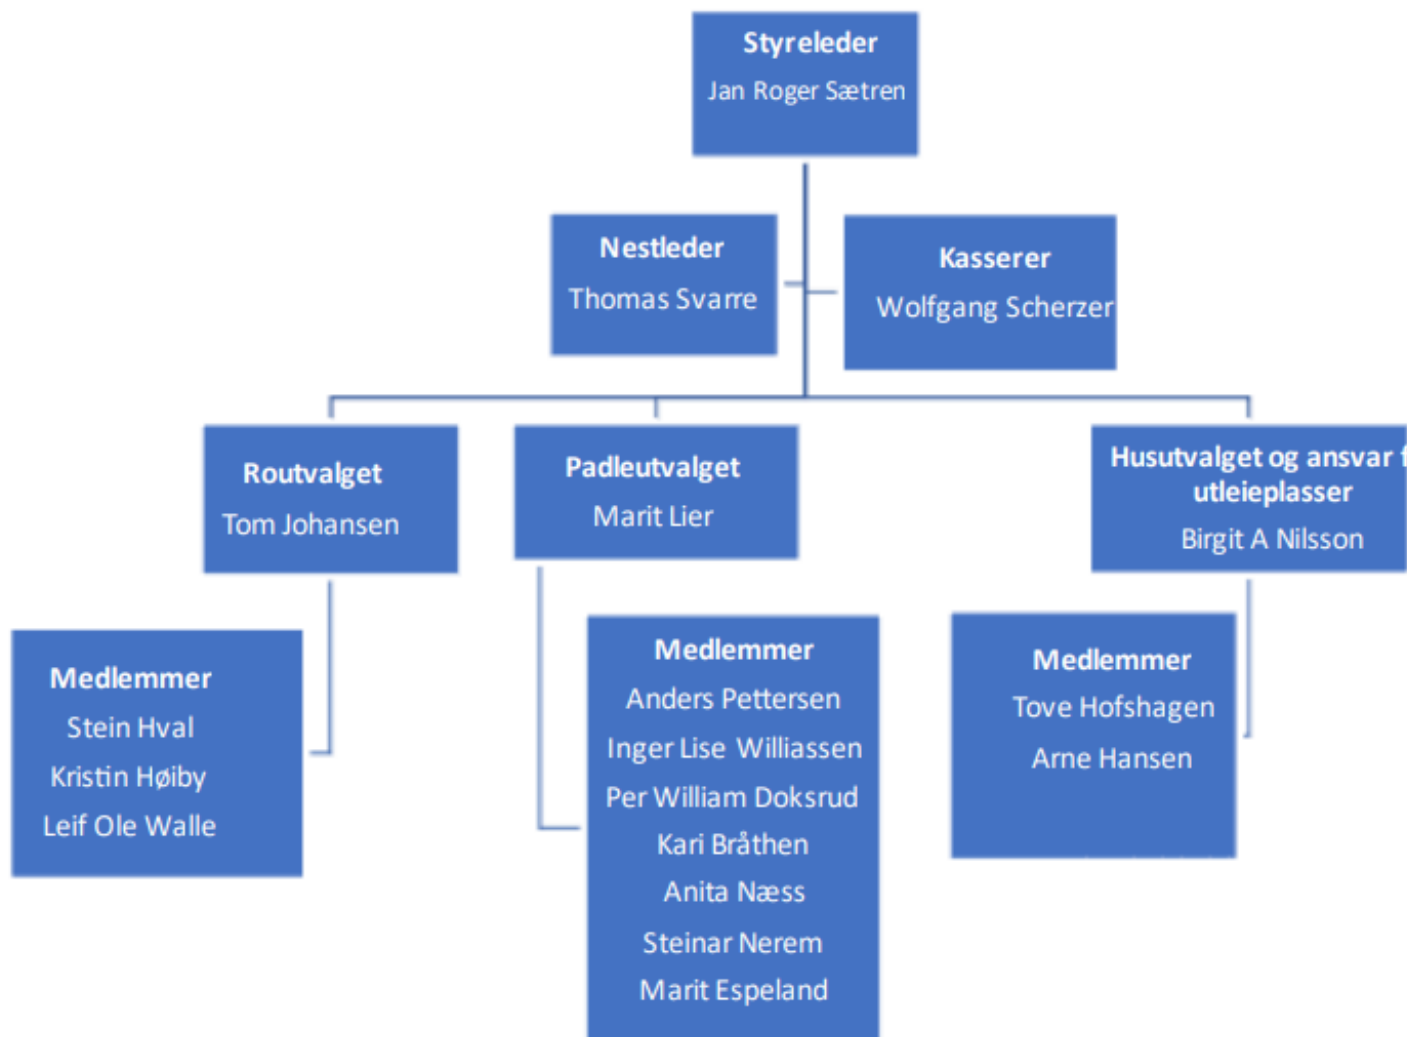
Styreleder
Jan Roger Sætren

Nestleder
Thomas Svarre

Kasserer
Wolfgang Scherzer

Routvalget
Tom Johansen

Padleutvalget
Marit Lier

Husutvalget og ansvar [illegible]
utleieplasser
Birgit A Nilsson

Medlemmer
Stein Hval
Kristin Høiby
Leif Ole Walle

Medlemmer
Anders Pettersen
Inger Lise Williassen
Per William Doksrud
Kari Bråthen
Anita Næss
Steinar Nerem
Marit Espeland

Medlemmer
Tove Hofshagen
Arne Hansen